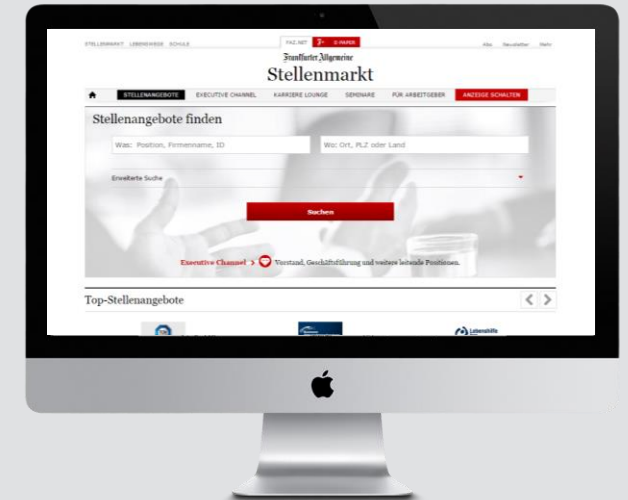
STELLENMARKT LEBENSWEGE SCHULE

FAZ.NET F+ E-PAPER

Abo Newsletter Mehr

Frankfurter Allgemeine

Stellenmarkt

STELLENANGEBOTE EXECUTIVE CHANNEL KARRIERE LOUNGE SEMINARE FÜR ARBEITGEBER ANZEIGE SCHALTEN

Stellenangebote finden

Was: Position, Firmenname, ID

Wo: Ort, PLZ oder Land

Erweiterte Suche

Suchen

Executive Channel > Vorstand, Geschäftsführung und weitere leitende Positionen.

Top-Stellenangebote

Lebenshilfe